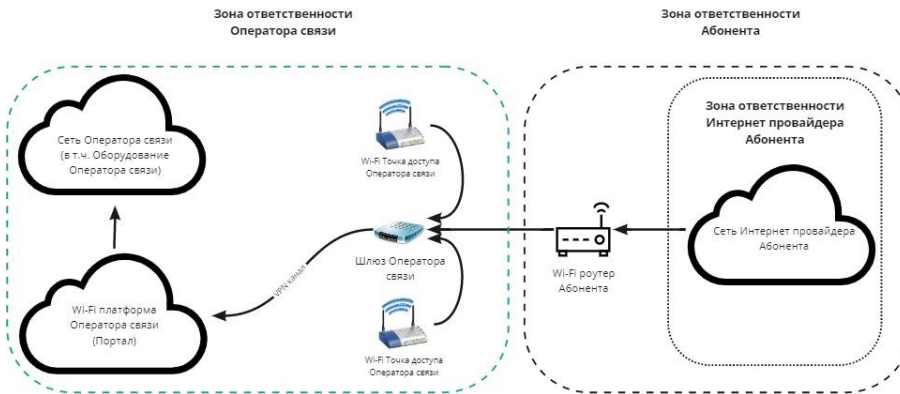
Зона ответственности
Оператора связи

Зона ответственности
Абонента

Сеть Оператора связи (в т.ч. Оборудование Оператора связи)

Wi-Fi Точка доступа Оператора связи

Зона ответственности Интернет провайдера Абонента

Шлюз Оператора связи

VPN канал

Wi-Fi роутер Абонента

Сеть Интернет провайдера Абонента

Wi-Fi платформа Оператора связи (Портал)

Wi-Fi Точка доступа Оператора связи